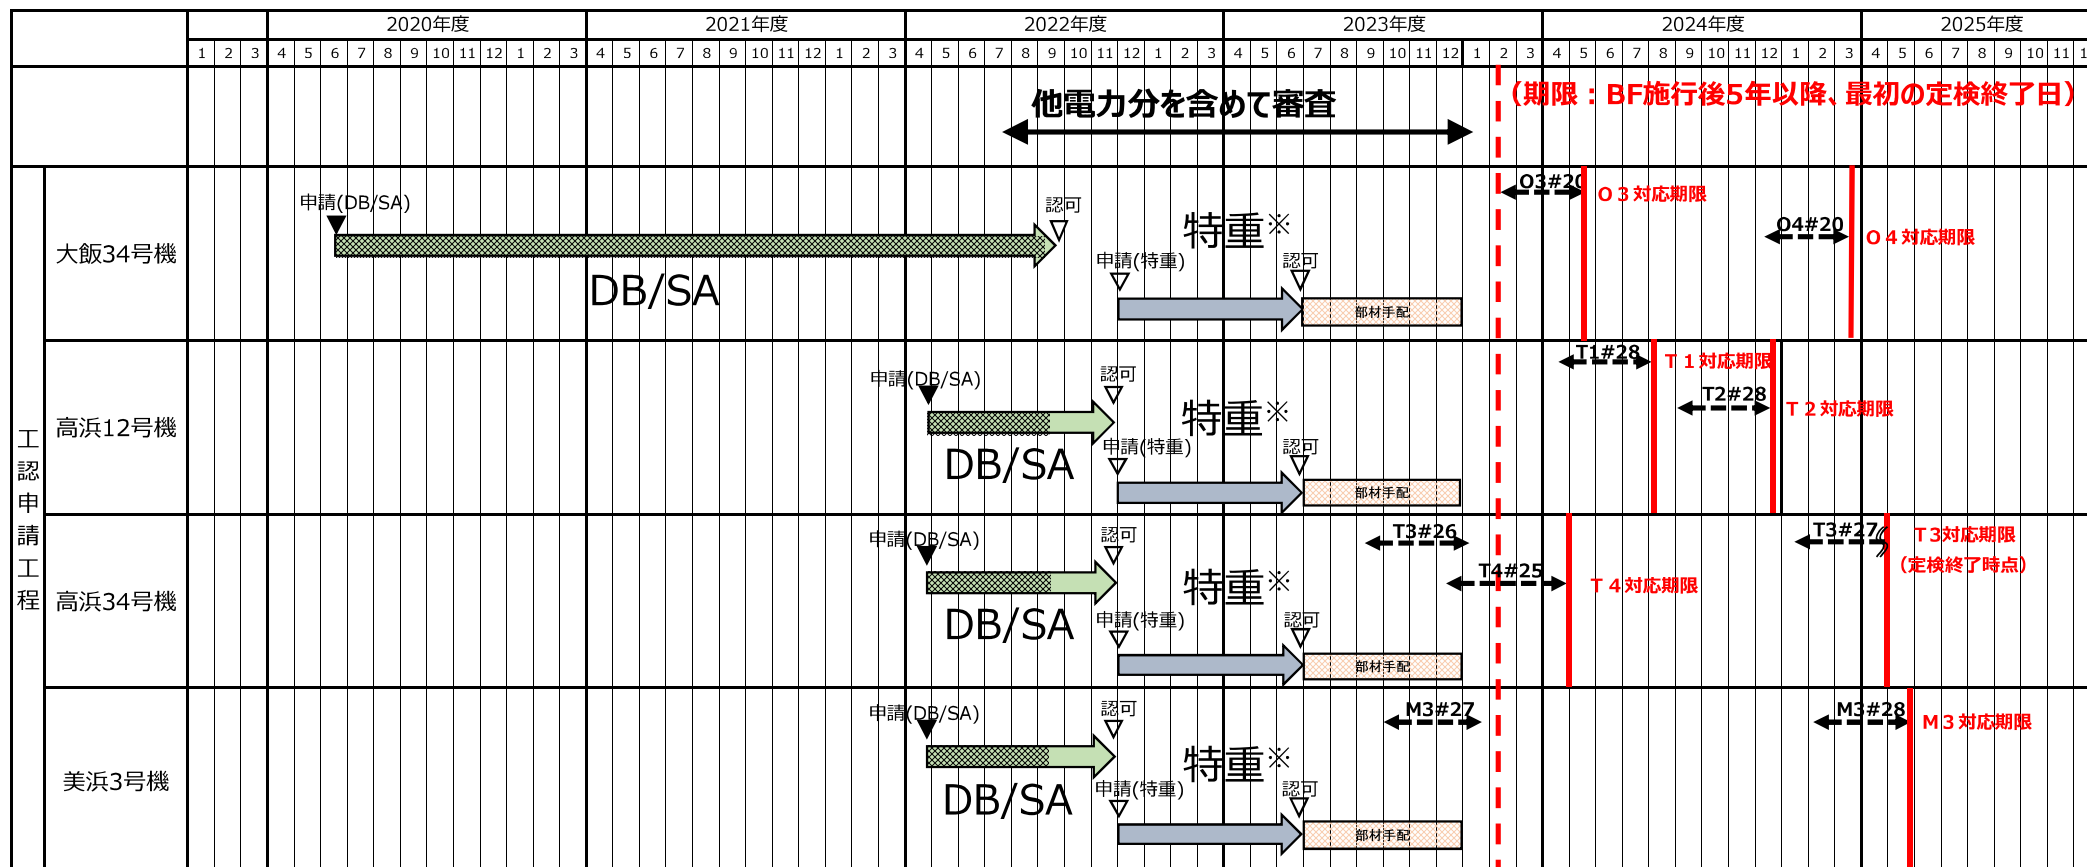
| | | 2020年度 | 2021年度 | 2022年度 | 2023年度 | 2024年度 | 2025年度 |
|---|---|---|---|---|---|---|---|
| | | 1 2 3 4 5 6 7 8 9 10 11 12 1 2 3 | 4 5 6 7 8 9 10 11 12 1 2 3 | 4 5 6 7 8 9 10 11 12 1 2 3 | 4 5 6 7 8 9 10 11 12 1 2 3 | 4 5 6 7 8 9 10 11 12 1 2 3 | 4 5 6 7 8 9 10 11 1 |

他電力分を含めて審査

（期限：BF施行後5年以降、最初の定検終了日）

工認申請工程

大飯34号機
申請(DB/SA)
認可
DB/SA
特重※
申請(特重)
認可
部材手配
O3#20
O３対応期限
O4#20
O４対応期限

高浜12号機
申請(DB/SA)
認可
DB/SA
特重※
申請(特重)
認可
部材手配
T1#28
T１対応期限
T2#28
T２対応期限

高浜34号機
申請(DB/SA)
認可
DB/SA
特重※
申請(特重)
認可
部材手配
T3#26
T4#25
T４対応期限
T3#27
T３対応期限
（定検終了時点）

美浜3号機
申請(DB/SA)
認可
DB/SA
特重※
申請(特重)
認可
部材手配
M3#27
M3#28
M３対応期限